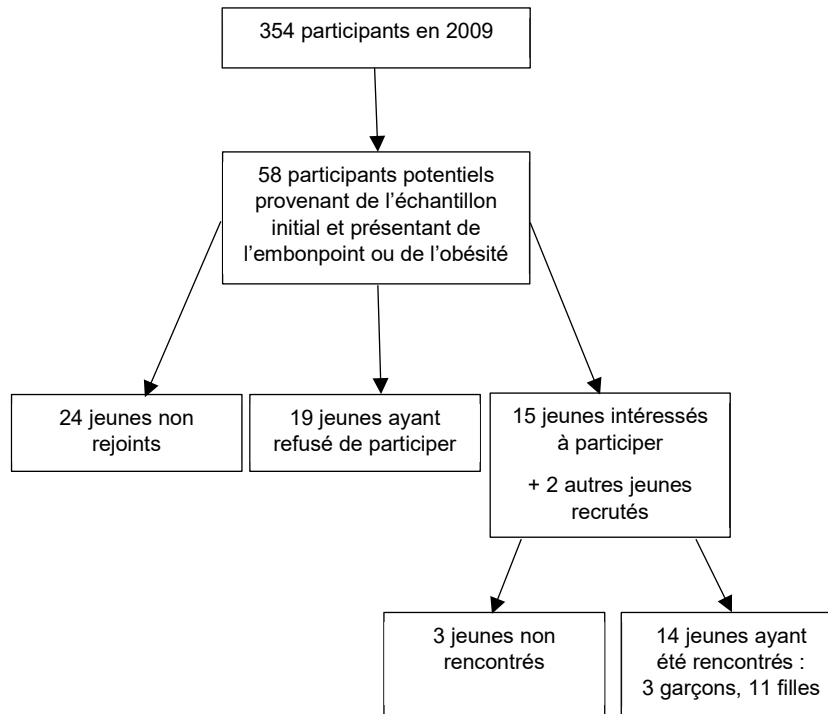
354 participants en 2009

58 participants potentiels provenant de l'échantillon initial et présentant de l'embonpoint ou de l'obésité

24 jeunes non rejoints

19 jeunes ayant refusé de participer

15 jeunes intéressés à participer

+ 2 autres jeunes recrutés

3 jeunes non rencontrés

14 jeunes ayant été rencontrés : 3 garçons, 11 filles